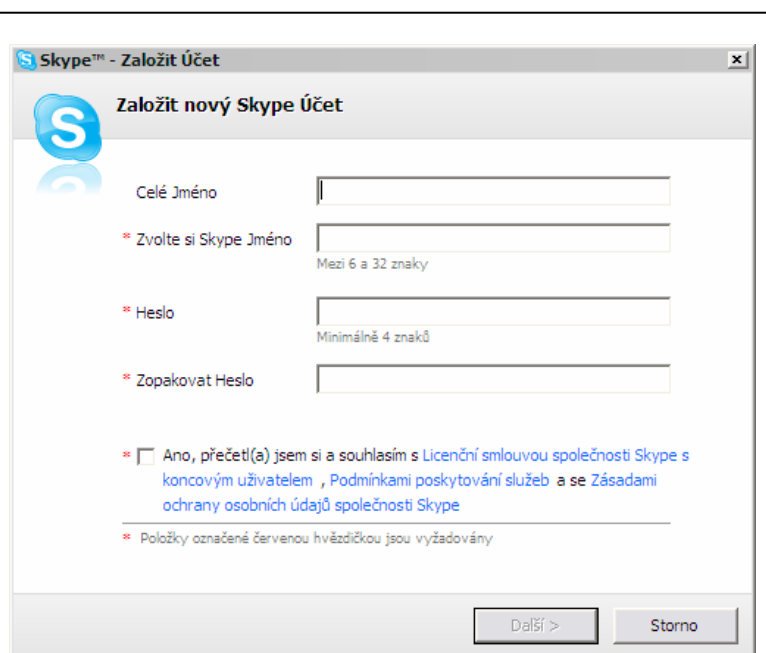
Skype™ - Založit Účet

Založit nový Skype Účet

Celé Jméno

* Zvolte si Skype Jméno

Mezi 6 a 32 znaky

* Heslo

Minimálně 4 znaků

* Zopakovat Heslo

* Ano, přečetl(a) jsem si a souhlasím s Licenční smlouvou společnosti Skype s koncovým uživatelem , Podmínkami poskytování služeb a se Zásadami ochrany osobních údajů společnosti Skype

* Položky označené červenou hvězdičkou jsou vyžadovány

Další >

Storno